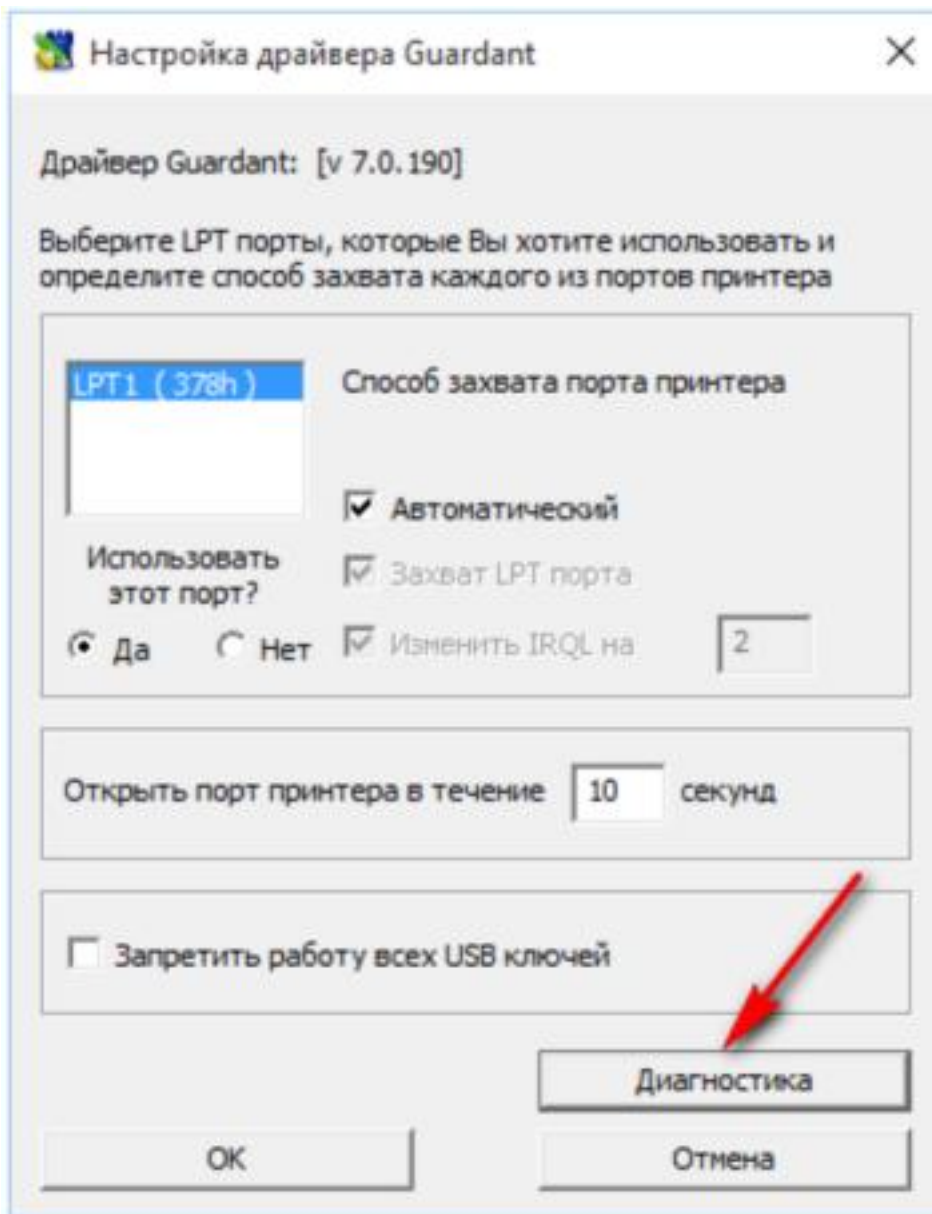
Настройка драйвера Guardant ×

Драйвер Guardant: [v 7.0.190]

Выберите LPT порты, которые Вы хотите использовать и определите способ захвата каждого из портов принтера

LPT1 ( 378h )

Способ захвата порта принтера

Автоматический

Использовать этот порт?

Захват LPT порта

Да Нет

Изменить IRQL на 2

Открыть порт принтера в течение 10 секунд

Запретить работу всех USB ключей

Диагностика

OK

Отмена